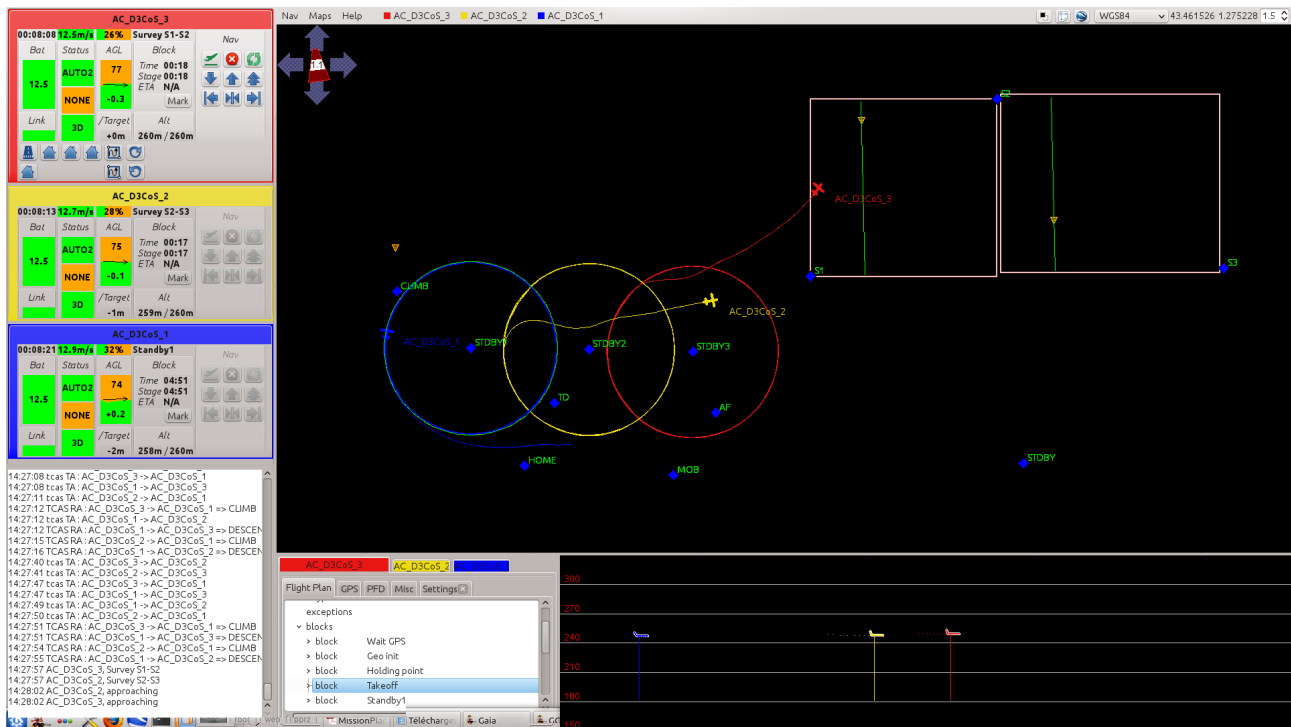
AC_D3CoS_3
00:08:08 12.5m/s 26% Survey S1-S2
Bat Status AGL Block Nav
12.5 AUTO2 77 Time 00:18 Stage 00:18 ETA N/A
NONE -0.3 Mark
Link 3D /Target Alt
+0m 260m / 260m

AC_D3CoS_2
00:08:13 12.7m/s 28% Survey S2-S3
Bat Status AGL Block Nav
12.5 AUTO2 75 Time 00:17 Stage 00:17 ETA N/A
NONE -0.1 Mark
Link 3D /Target Alt
-1m 259m / 260m

AC_D3CoS_1
00:08:21 12.9m/s 32% Standby1
Bat Status AGL Block Nav
12.5 AUTO2 74 Time 04:51 Stage 04:51 ETA N/A
NONE +0.2 Mark
Link 3D /Target Alt
-2m 258m / 260m

14:27:08 tcas TA : AC_D3CoS_3 -> AC_D3CoS_1
14:27:08 tcas TA : AC_D3CoS_1 -> AC_D3CoS_3
14:27:11 tcas TA : AC_D3CoS_2 -> AC_D3CoS_1
14:27:12 TCAS RA : AC_D3CoS_3 -> AC_D3CoS_1 => CLIMB
14:27:12 tcas TA : AC_D3CoS_1 -> AC_D3CoS_2
14:27:12 TCAS RA : AC_D3CoS_1 -> AC_D3CoS_3 => DESCEN
14:27:15 TCAS RA : AC_D3CoS_2 -> AC_D3CoS_1 => CLIMB
14:27:16 TCAS RA : AC_D3CoS_1 -> AC_D3CoS_2 => DESCEN
14:27:40 tcas TA : AC_D3CoS_3 -> AC_D3CoS_2
14:27:41 tcas TA : AC_D3CoS_2 -> AC_D3CoS_3
14:27:47 tcas TA : AC_D3CoS_3 -> AC_D3CoS_1
14:27:47 tcas TA : AC_D3CoS_1 -> AC_D3CoS_3
14:27:49 tcas TA : AC_D3CoS_1 -> AC_D3CoS_2
14:27:50 tcas TA : AC_D3CoS_2 -> AC_D3CoS_1
14:27:51 TCAS RA : AC_D3CoS_3 -> AC_D3CoS_1 => CLIMB
14:27:51 TCAS RA : AC_D3CoS_1 -> AC_D3CoS_3 => DESCEN
14:27:54 TCAS RA : AC_D3CoS_2 -> AC_D3CoS_1 => CLIMB
14:27:55 TCAS RA : AC_D3CoS_1 -> AC_D3CoS_2 => DESCEN
14:27:57 AC_D3CoS_3, Survey S1-S2
14:27:57 AC_D3CoS_2, Survey S2-S3
14:28:02 AC_D3CoS_2, approaching
14:28:02 AC_D3CoS_3, approaching

Nav Maps Help AC_D3CoS_3 AC_D3CoS_2 AC_D3CoS_1
WGS84 43.461526 1.275228 1.5

S2 AC_D3CoS_3 S1 S3 CLIMB AC_D3CoS_1 STDBY1 STDBY2 STDBY3 AC_D3CoS_2 TD AF HOME MOB STDBY

AC_D3CoS_3 AC_D3CoS_2
Flight Plan GPS PFD Misc Settings
exceptions
blocks
block Wait GPS
block Geo init
block Holding point
block Takeoff
block Standby1

300
270
240
210
180

MissionPla Télécharge Gaia